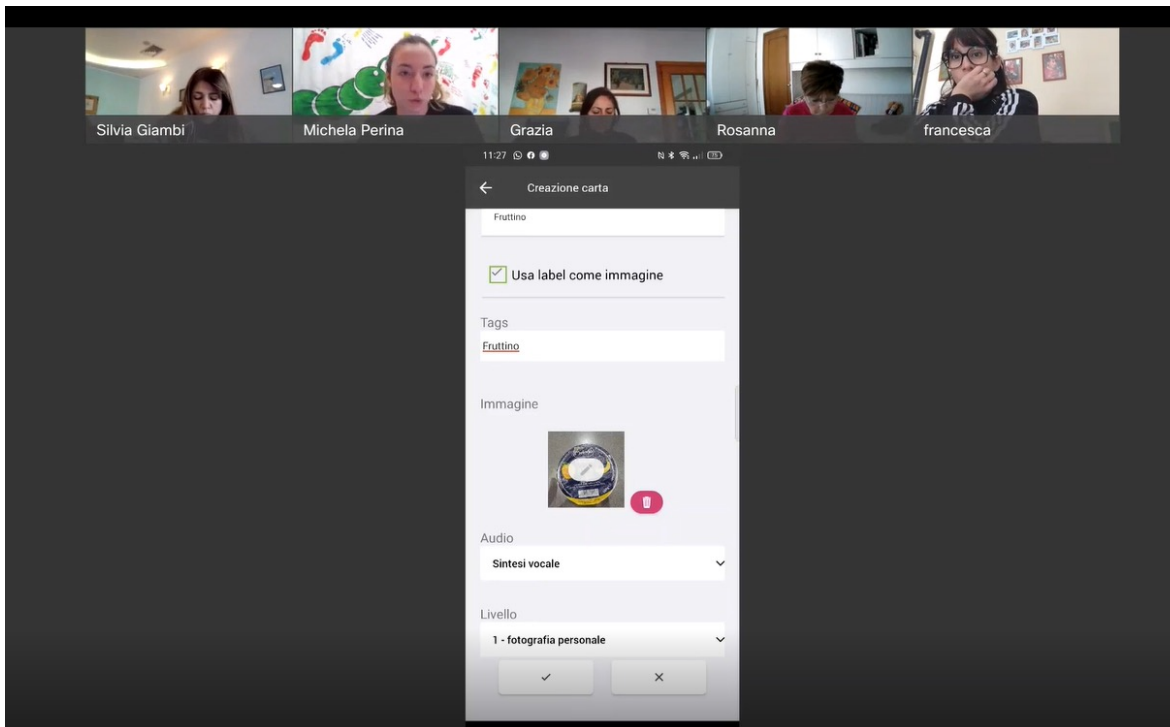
Silvia Giambi
Michela Perina
Grazia
Rosanna
francesca

11:27

Creazione carta

Fruttino

Usa label come immagine

Tags

Fruttino

Immagine

Audio

Sintesi vocale

Livello

1 - fotografia personale

✓ ×